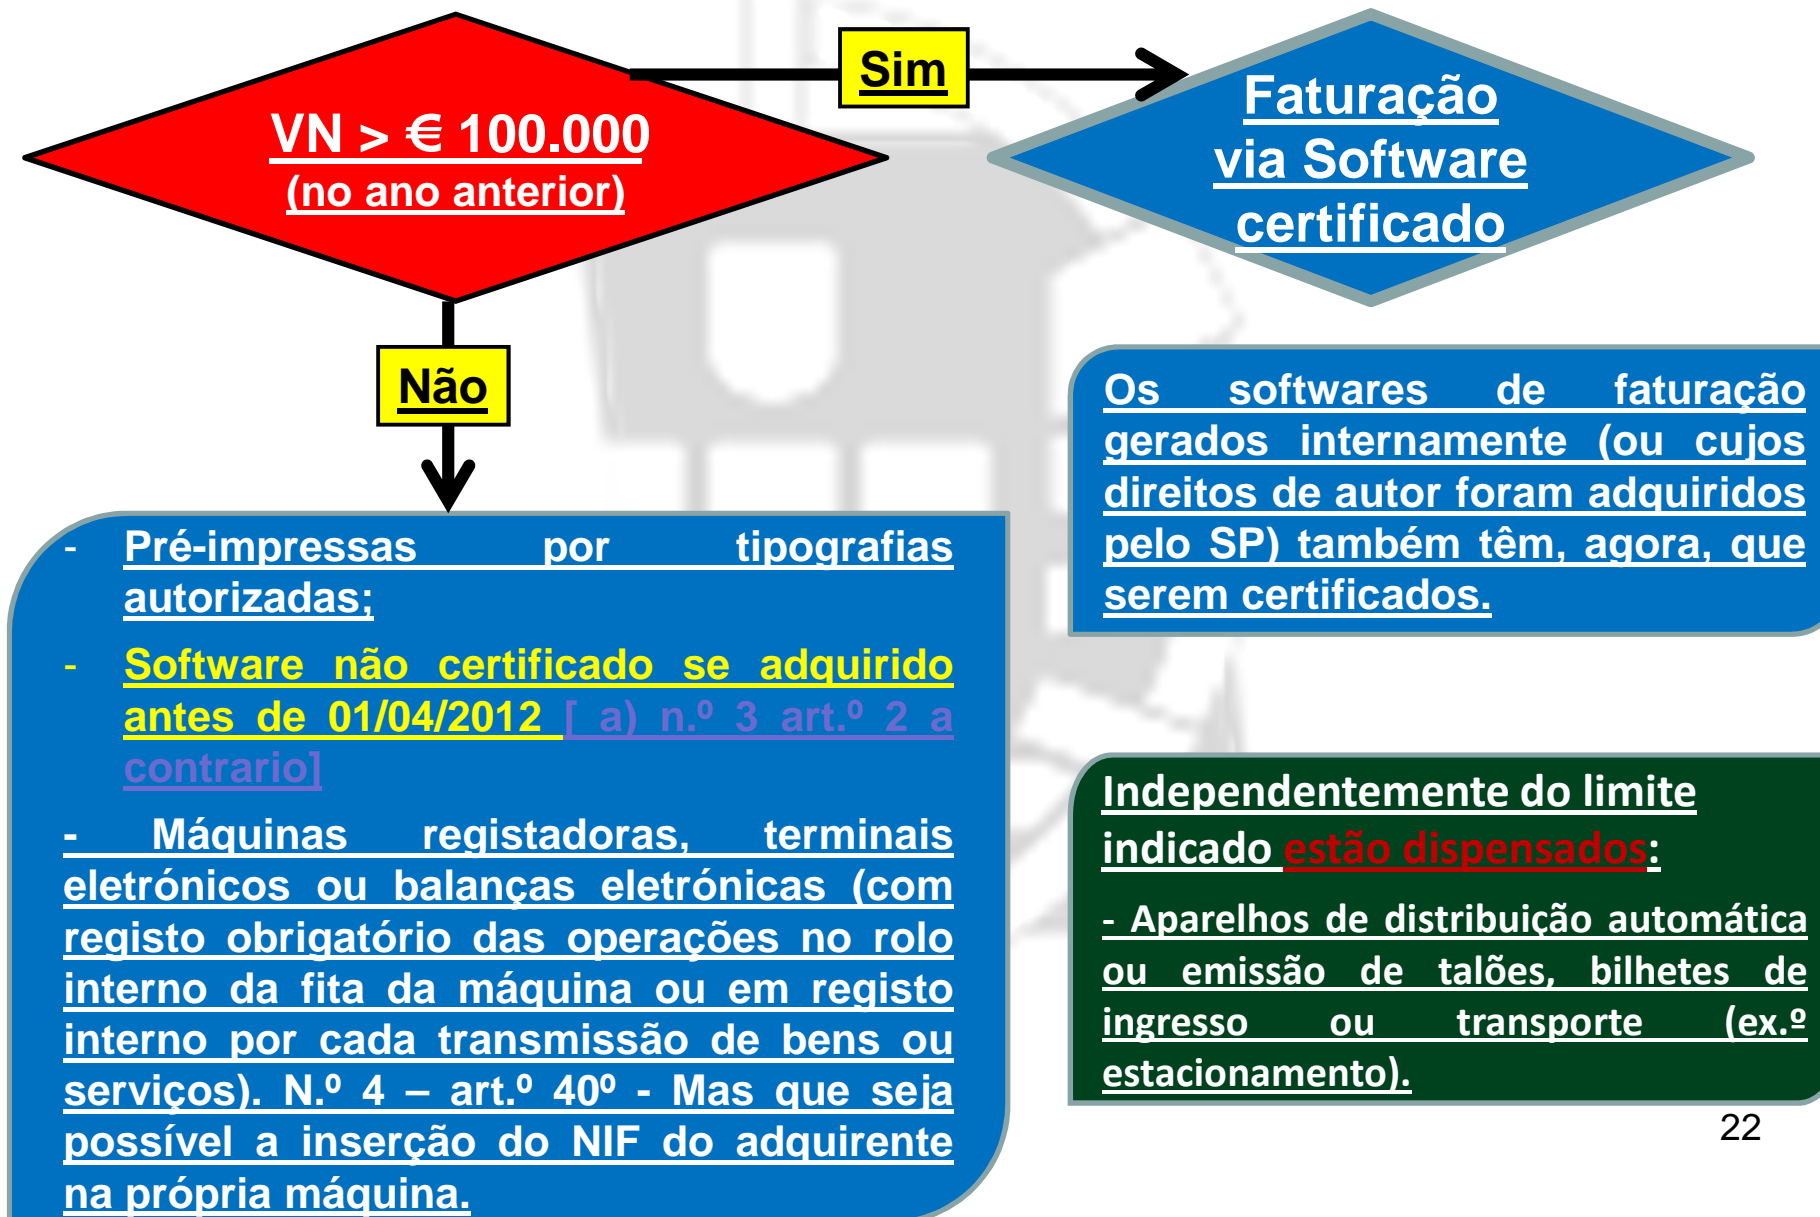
VN > € 100.000
(no ano anterior)

Sim

Faturação via Software certificado

Não

- Pré-impressas por tipografias autorizadas;

- Software não certificado se adquirido antes de 01/04/2012 [ a) n.º 3 art.º 2 a contrario]

- Máquinas registadoras, terminais eletrónicos ou balanças eletrónicas (com registo obrigatório das operações no rolo interno da fita da máquina ou em registo interno por cada transmissão de bens ou serviços). N.º 4 – art.º 40º - Mas que seja possível a inserção do NIF do adquirente na própria máquina.

Os softwares de faturação gerados internamente (ou cujos direitos de autor foram adquiridos pelo SP) também têm, agora, que serem certificados.

Independentemente do limite indicado estão dispensados:

- Aparelhos de distribuição automática ou emissão de talões, bilhetes de ingresso ou transporte (ex.º estacionamento).

22